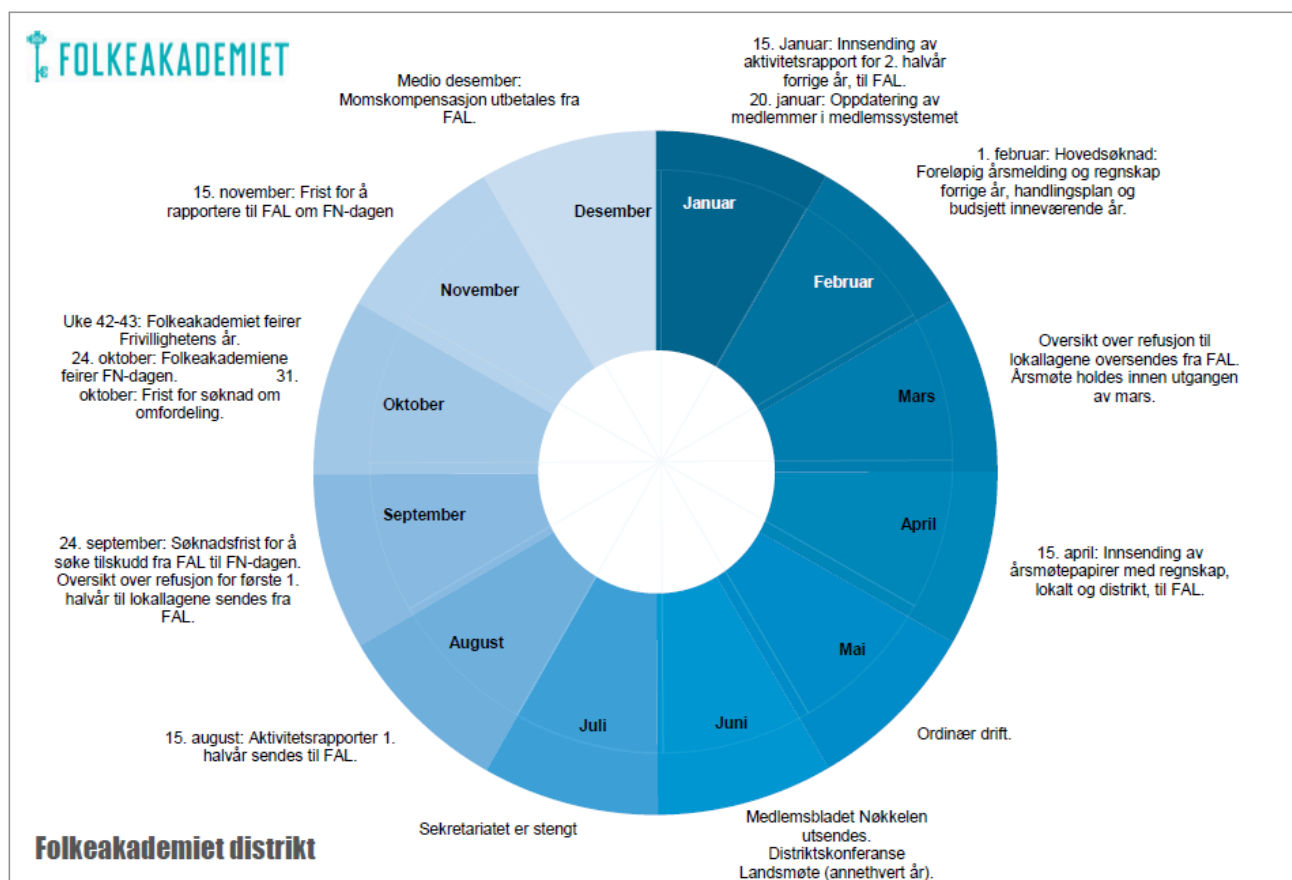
FOLKEAKADEMIET

15. Januar: Innsending av aktivitetsrapport for 2. halvår forrige år, til FAL.
20. januar: Oppdatering av medlemmer i medlemssystemet

1. februar: Hovedsøknad: Foreløpig årsmelding og regnskap forrige år, handlingsplan og budsjett inneværende år.

Oversikt over refusjon til lokallagene oversendes fra FAL. Årsmøte holdes innen utgangen av mars.

15. april: Innsending av årsmøtepapirer med regnskap, lokalt og distrikt, til FAL.

Ordinær drift.

Medlemsbladet Nøkkelen utsendes.
Distriktskonferanse
Landsmøte (annethvert år).

Sekretariatet er stengt

15. august: Aktivitetsrapporter 1. halvår sendes til FAL.

24. september: Søknadsfrist for å søke tilskudd fra FAL til FN-dagen. Oversikt over refusjon for første 1. halvår til lokallagene sendes fra FAL.

Uke 42-43: Folkeakademiet feirer Frivillighetens år.
24. oktober: Folkeakademiene feirer FN-dagen. 31. oktober: Frist for søknad om omfordeling.

15. november: Frist for å rapportere til FAL om FN-dagen

Medio desember: Momskompensasjon utbetales fra FAL.

Januar
Februar
Mars
April
Mai
Juni
Juli
August
September
Oktober
November
Desember

Folkeakademiet distrikt